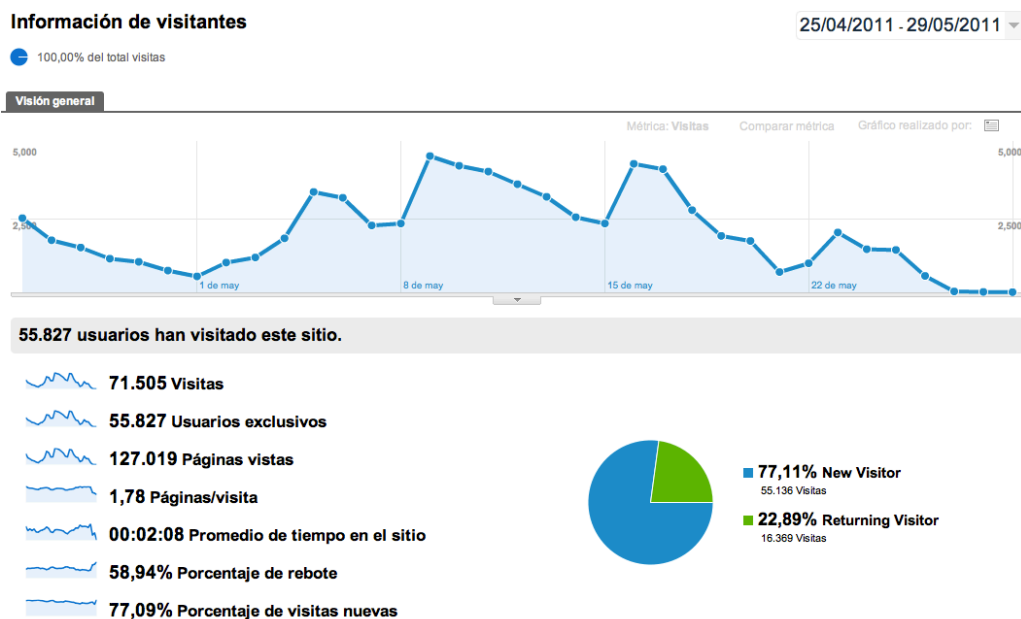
Información de visitantes

25/04/2011 - 29/05/2011

100,00% del total visitas

Visión general

Métrica: Visitas Comparar métrica Gráfico realizado por:

5,000
2,500

5,000
2,500

1 de may
8 de may
15 de may
22 de may

55.827 usuarios han visitado este sitio.

71.505 Visitas
55.827 Usuarios exclusivos
127.019 Páginas vistas
1,78 Páginas/visita
00:02:08 Promedio de tiempo en el sitio
58,94% Porcentaje de rebote
77,09% Porcentaje de visitas nuevas

77,11% New Visitor
55.136 Visitas
22,89% Returning Visitor
16.369 Visitas